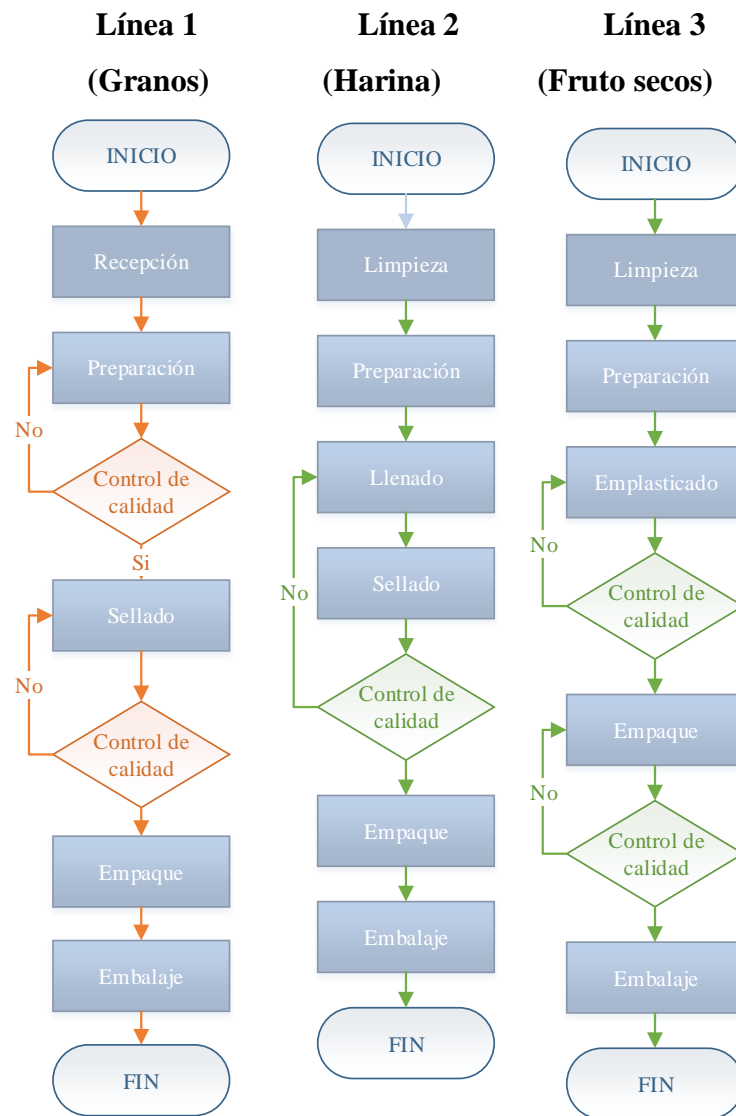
Línea 1

(Granos)

INICIO

Recepción

Preparación

No

Control de calidad

Si

Sellado

No

Control de calidad

Empaque

Embalaje

FIN

Línea 2

(Harina)

INICIO

Limpieza

Preparación

Llenado

Sellado

No

Control de calidad

Empaque

Embalaje

FIN

Línea 3

(Fruto secos)

INICIO

Limpieza

Preparación

Emplasticado

No

Control de calidad

Empaque

No

Control de calidad

Embalaje

FIN